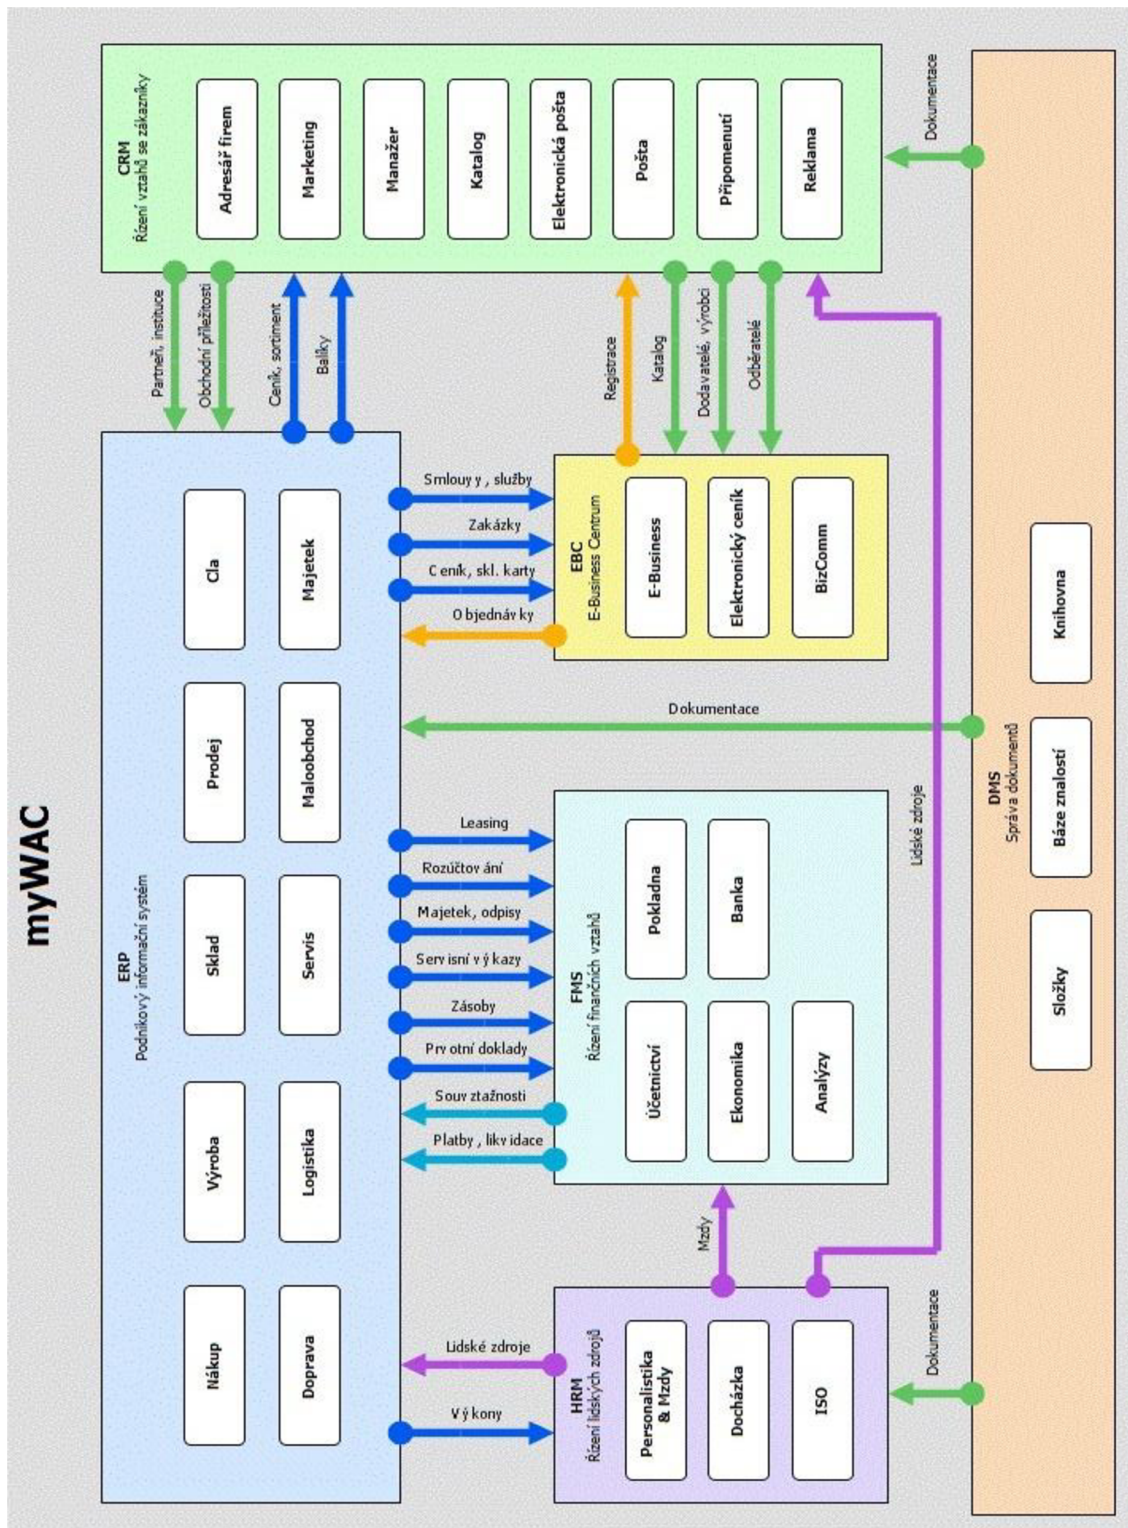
myWAC

CRM
Řízení vztahů se zákazníky

Adresář firem
Marketing
Manažer
Katalog
Elektronická pošta
Pošta
Připomenutí
Reklama

Dokumentace

Partneři, instituce
Obchodní příležitosti
Ceník, sortiment
Balíky

Registrace
Katalog
Dodavatelé, výrobci
Odběratelé

ERP
Podnikový informační systém

Cla
Majetek
Prodej
Maloobchod
Sklad
Servis
Výroba
Logistika
Nákup
Doprava

Smlouvy, služby
Zakázky
Ceník, skl. karty
Objednávky

EBC
E-Business Centrum

E-Business
Elektronický ceník
BizComm

Dokumentace

Lidské zdroje

Leasing
Rozúčtování
Majetek, odpisy
Servisní výkazy
Zásoby
Prvotní doklady
Souvztažnosti
Platby, likvidace

FMS
Řízení finančních vztahů

Pokladna
Banka
Účetnictví
Ekonomika
Analýzy

Mzdy

Lidské zdroje
Výkony

HRM
Řízení lidských zdrojů

Personalistika & Mzdy
Docházka
ISO

Dokumentace

DMS
Správa dokumentů

Knihovna
Báze znalostí
Složky